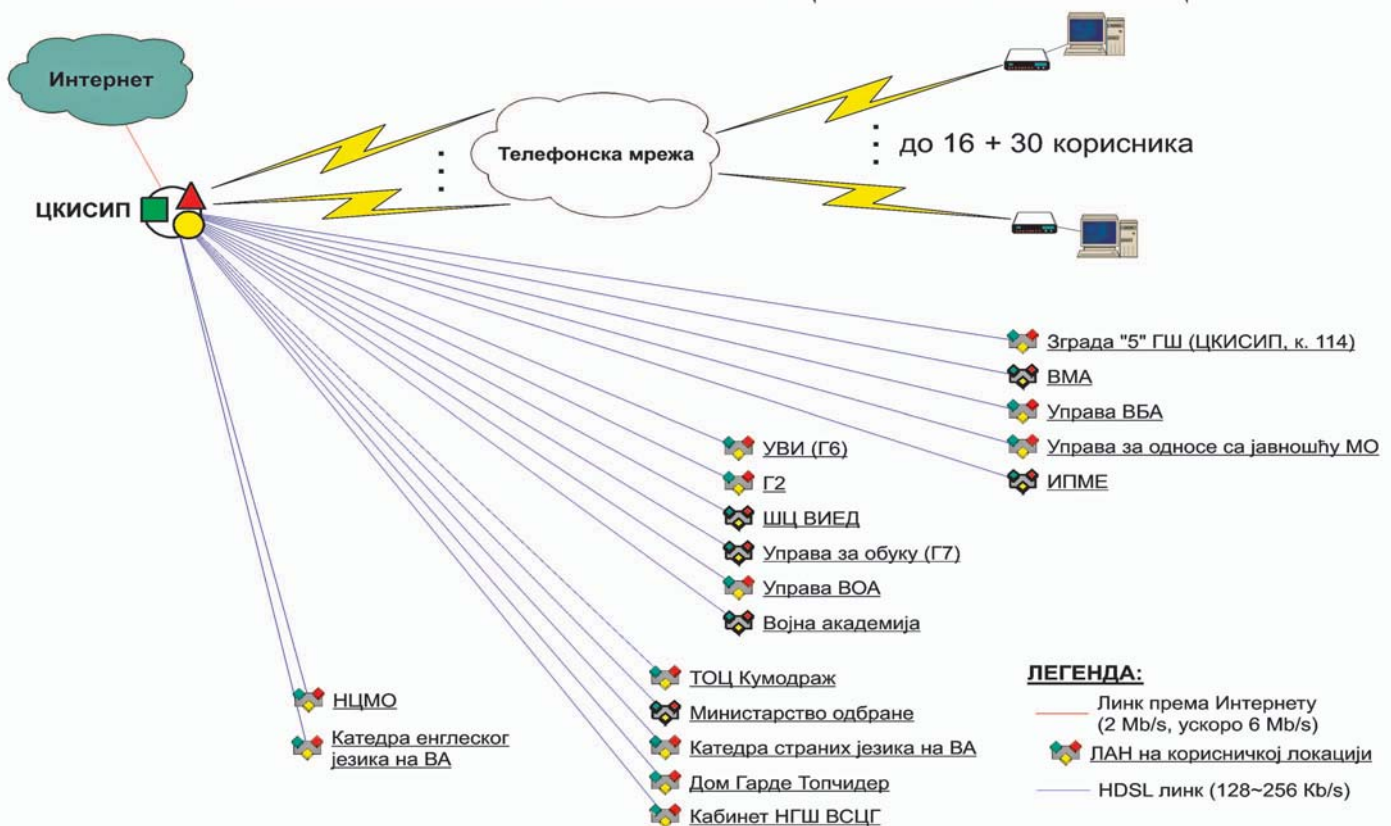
Интернет

Телефонска мрежа

до 16 + 30 корисника

ЦКИСИП

Зграда "5" ГШ (ЦКИСИП, к. 114)
ВМА
Управа ВБА
Управа за односе са јавношћу МО
ИПМЕ

УВИ (Г6)
Г2
ШЦ ВИЕД
Управа за обуку (Г7)
Управа ВОА
Војна академија

ТОЦ Кумодраж
Министарство одбране
Катедра страних језика на ВА
Дом Гарде Топчидер
Кабинет НГШ ВСЦГ

НЦМО
Катедра енглеског језика на ВА

ЛЕГЕНДА:
Линк према Интернету (2 Mb/s, ускоро 6 Mb/s)
ЛАН на корисничкој локацији
HDSL линк (128~256 Kb/s)